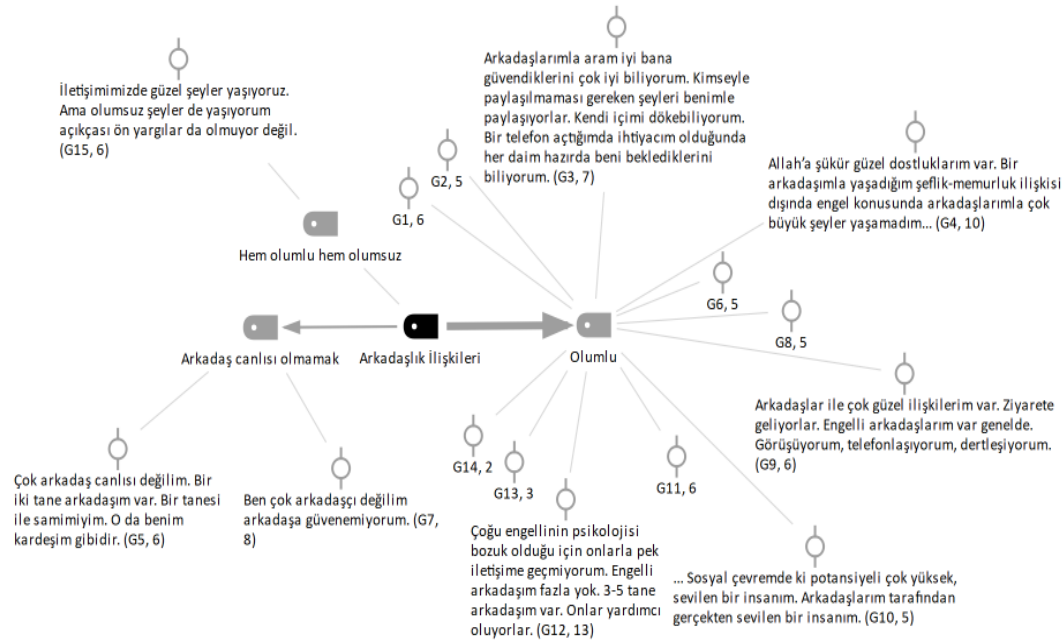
İletişimimizde güzel şeyler yaşıyoruz. Ama olumsuz şeyler de yaşıyorum açıkçası ön yargılar da olmuyor değil. (G15, 6)

Arkadaşlarımla aram iyi bana güvendiklerini çok iyi biliyorum. Kimseyle paylaşılmaması gereken şeyleri benimle paylaşıyorlar. Kendi içimi dökebiliyorum. Bir telefon açtığımda ihtiyacım olduğunda her daim hazırda beni beklediklerini biliyorum. (G3, 7)

Allah'a şükür güzel dostluklarım var. Bir arkadaşımla yaşadığım şeflik-memurluk ilişkisi dışında engel konusunda arkadaşlarımla çok büyük şeyler yaşamadım... (G4, 10)

G2, 5

G1, 6

Hem olumlu hem olumsuz

G6, 5

G8, 5

Arkadaş canlısı olmamak

Arkadaşlık İlişkileri

Olumlu

Arkadaşlar ile çok güzel ilişkilerim var. Ziyarete geliyorlar. Engelli arkadaşlarım var genelde. Görüşüyorum, telefonlaşıyorum, dertleşiyorum. (G9, 6)

G14, 2

G13, 3

G11, 6

Çok arkadaş canlısı değilim. Bir iki tane arkadaşım var. Bir tanesi ile samimiyim. O da benim kardeşim gibidir. (G5, 6)

Ben çok arkadaşçı değilim arkadaşa güvenemiyorum. (G7, 8)

Çoğu engellinin psikolojisi bozuk olduğu için onlarla pek iletişime geçmiyorum. Engelli arkadaşım fazla yok. 3-5 tane arkadaşım var. Onlar yardımcı oluyorlar. (G12, 13)

... Sosyal çevremde ki potansiyeli çok yüksek, sevilen bir insanım. Arkadaşlarım tarafından gerçekten sevilen bir insanım. (G10, 5)